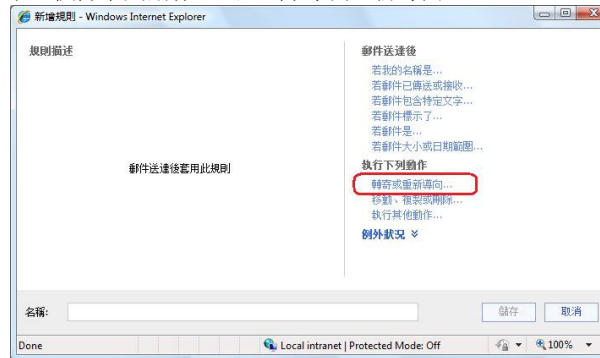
新增規則 - Windows Internet Explorer

規則描述

郵件送達後套用此規則

郵件送達後
若我的名稱是...
若郵件已傳送或接收...
若郵件包含特定文字...
若郵件標示了...
若郵件是...
若郵件大小或日期範圍...

執行下列動作
轉寄或重新導向...
移動、複製或刪除...
執行其他動作...

例外狀況 ≫

名稱:

儲存
取消

Done
Local intranet | Protected Mode: Off
100%